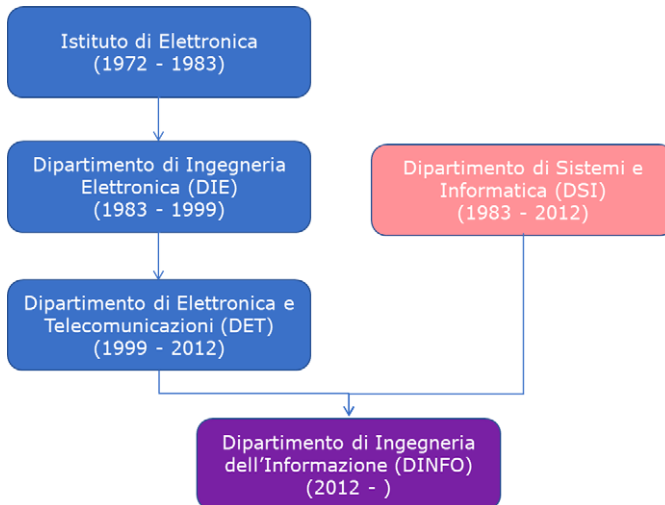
Istituto di Elettronica
(1972 - 1983)

Dipartimento di Ingegneria Elettronica (DIE)
(1983 - 1999)

Dipartimento di Sistemi e Informatica (DSI)
(1983 - 2012)

Dipartimento di Elettronica e Telecomunicazioni (DET)
(1999 - 2012)

Dipartimento di Ingegneria dell'Informazione (DINFO)
(2012 - )